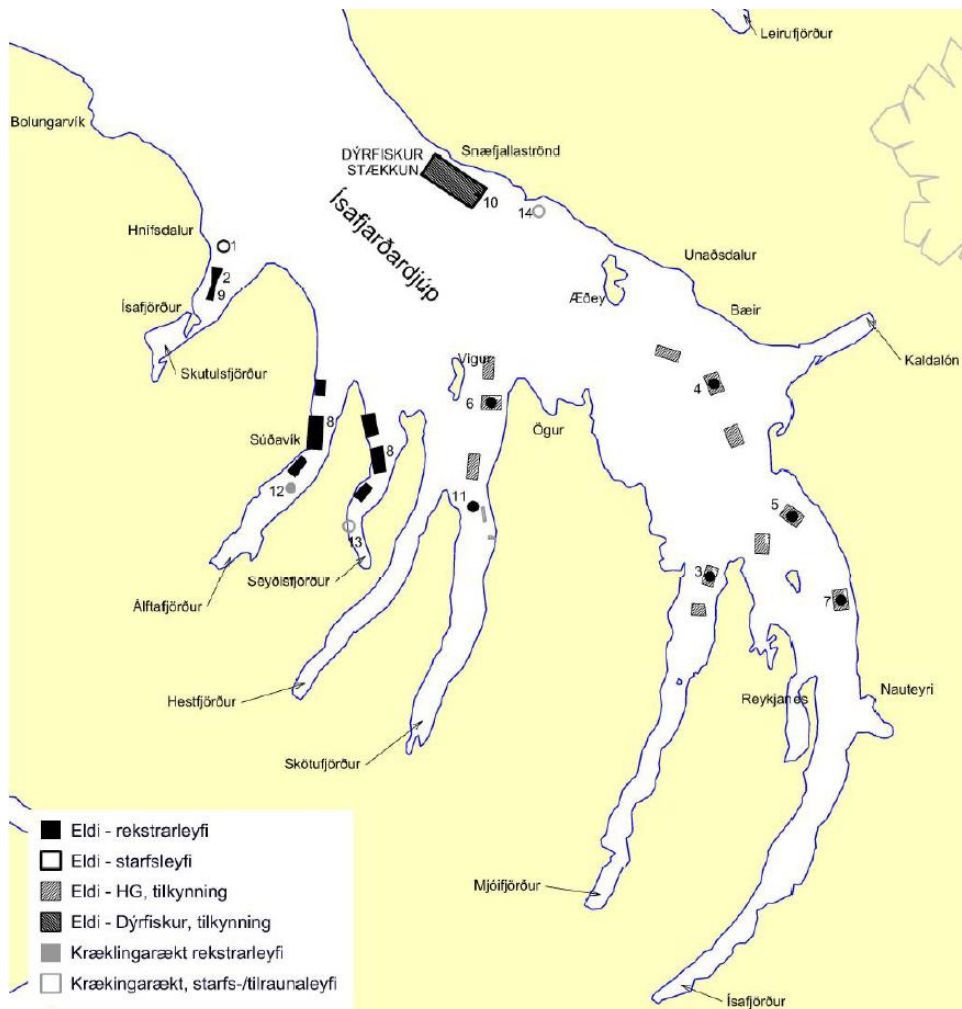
Leirufjörður

Bolungarvík

DÝRFISKUR STÆKKUN

Snæfjallaströnd

Ísafjarðardjúp

10

14

Hnífsdalur

1

2

9

Ísafjörður

Unaðsdalur

Æðey

Bæir

Kaldalón

Skutulsfjörður

Vigur

4

6

Ögur

Súðavík

8

8

12

11

5

13

3

7

Álftafjörður

Seyðisfjörður

Hestfjörður

Reykjanes

Nauteyri

Skötufjörður

Mjóifjörður

Ísafjörður

Eldi - rekstrarleyfi
Eldi - starfsleyfi
Eldi - HG, tilkynning
Eldi - Dýrfiskur, tilkynning
Kræklingarækt rekstrarleyfi
Krækingarækt, starfs-/tilraunaleyfi